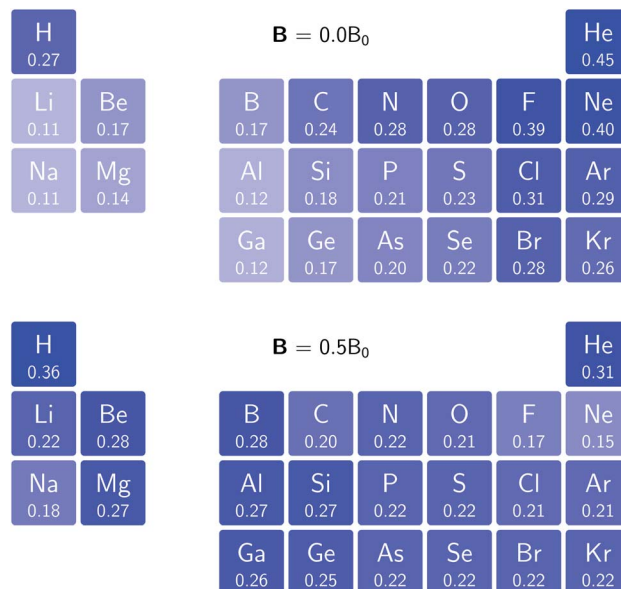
H
0.27

$\mathbf{B} = 0.0\mathrm{B}_0$

He
0.45

Li
0.11

Be
0.17

B
0.17

C
0.24

N
0.28

O
0.28

F
0.39

Ne
0.40

Na
0.11

Mg
0.14

Al
0.12

Si
0.18

P
0.21

S
0.23

Cl
0.31

Ar
0.29

Ga
0.12

Ge
0.17

As
0.20

Se
0.22

Br
0.28

Kr
0.26

H
0.36

$\mathbf{B} = 0.5\mathrm{B}_0$

He
0.31

Li
0.22

Be
0.28

B
0.28

C
0.20

N
0.22

O
0.21

F
0.17

Ne
0.15

Na
0.18

Mg
0.27

Al
0.27

Si
0.27

P
0.22

S
0.22

Cl
0.21

Ar
0.21

Ga
0.26

Ge
0.25

As
0.22

Se
0.22

Br
0.22

Kr
0.22